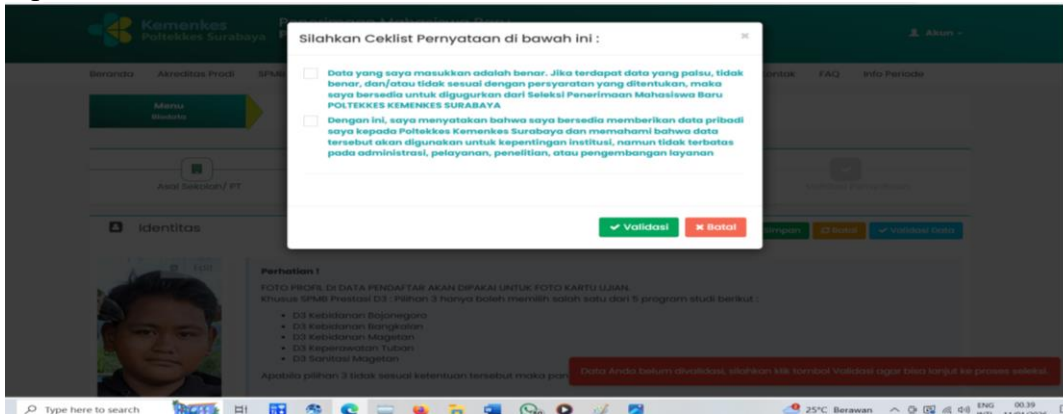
Kemenkes Poltekkes Surabaya

Akun

Beranda Akreditas Prodi SPMB

Kontak FAQ Info Periode

Menu Biodata

Asal Sekolah/ PT

Silahkan Ceklist Pernyataan di bawah ini :

×

Data yang saya masukkan adalah benar. Jika terdapat data yang palsu, tidak benar, dan/atau tidak sesuai dengan persyaratan yang ditentukan, maka saya bersedia untuk digugurkan dari Seleksi Penerimaan Mahasiswa Baru POLTEKKES KEMENKES SURABAYA

Dengan ini, saya menyatakan bahwa saya bersedia memberikan data pribadi saya kepada Poltekkes Kemenkes Surabaya dan memahami bahwa data tersebut akan digunakan untuk kepentingan institusi, namun tidak terbatas pada administrasi, pelayanan, penelitian, atau pengembangan layanan

✔ Validasi ✖ Batal

Identitas

Simpan Batal ✔ Validasi Data

Foto

Perhatian !

FOTO PROFIL DI DATA PENDAFTAR AKAN DIPAKAI UNTUK FOTO KARTU UJIAN.

Khusus SPMB Prestasi D3 : Pilihan 3 hanya boleh memilih salah satu dari 5 program studi berikut :

• D3 Kebidanan Bojonegoro
• D3 Kebidanan Bangkalan
• D3 Kebidanan Magetan
• D3 Keperawatan Tuban
• D3 Sanitasi Magetan

Apabila pilihan 3 tidak sesuai ketentuan tersebut maka para

Data Anda belum divalidasi, silahkan klik tombol Validasi agar bisa lanjut ke proses seleksi.

Type here to search

25°C Berawan ENG 00:39